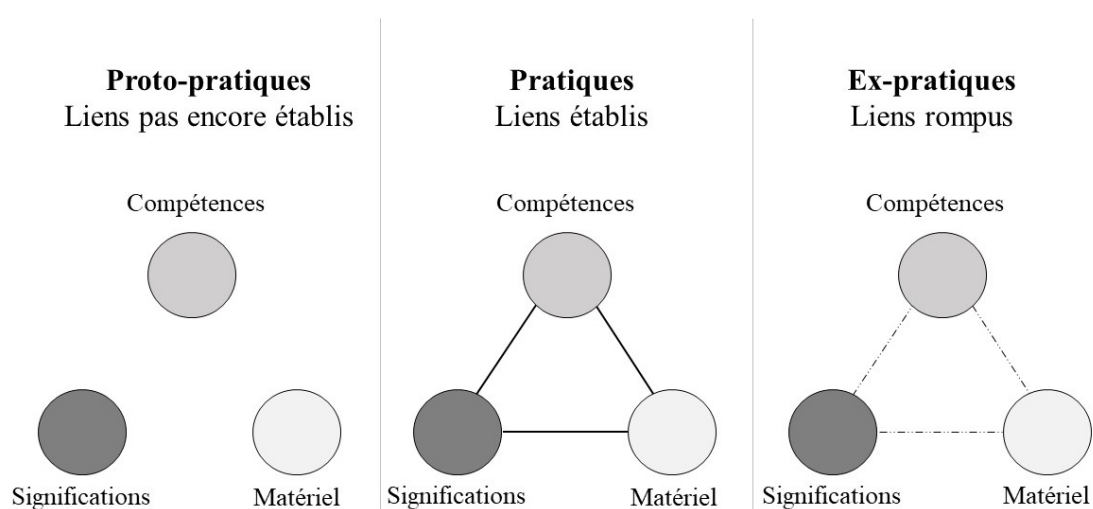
**Proto-pratiques**
Liens pas encore établis

Compétences

Significations

Matériel

**Pratiques**
Liens établis

Compétences

Significations

Matériel

**Ex-pratiques**
Liens rompus

Compétences

Significations

Matériel